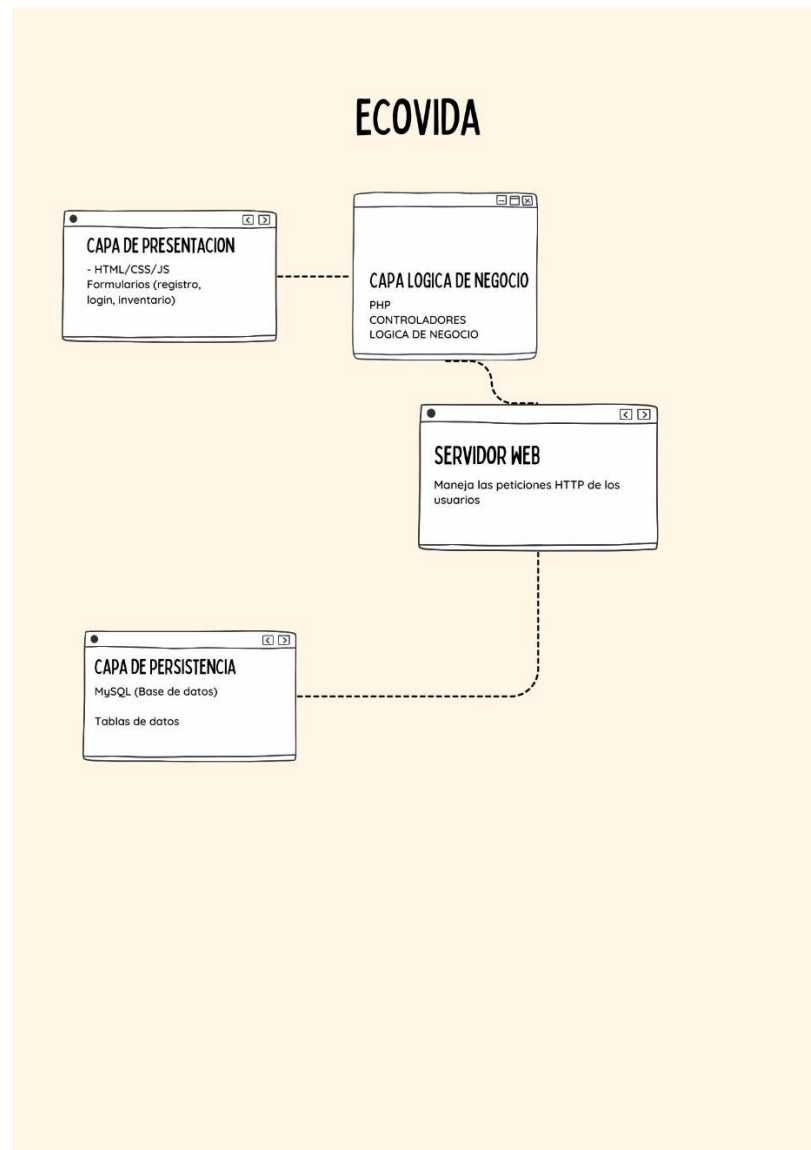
ECOVIDA

CAPA DE PRESENTACION
- HTML/CSS/JS
Formularios (registro, login, inventario)

CAPA LOGICA DE NEGOCIO
PHP
CONTROLADORES
LOGICA DE NEGOCIO

SERVIDOR WEB
Maneja las peticiones HTTP de los usuarios

CAPA DE PERSISTENCIA
MySQL (Base de datos)

Tablas de datos